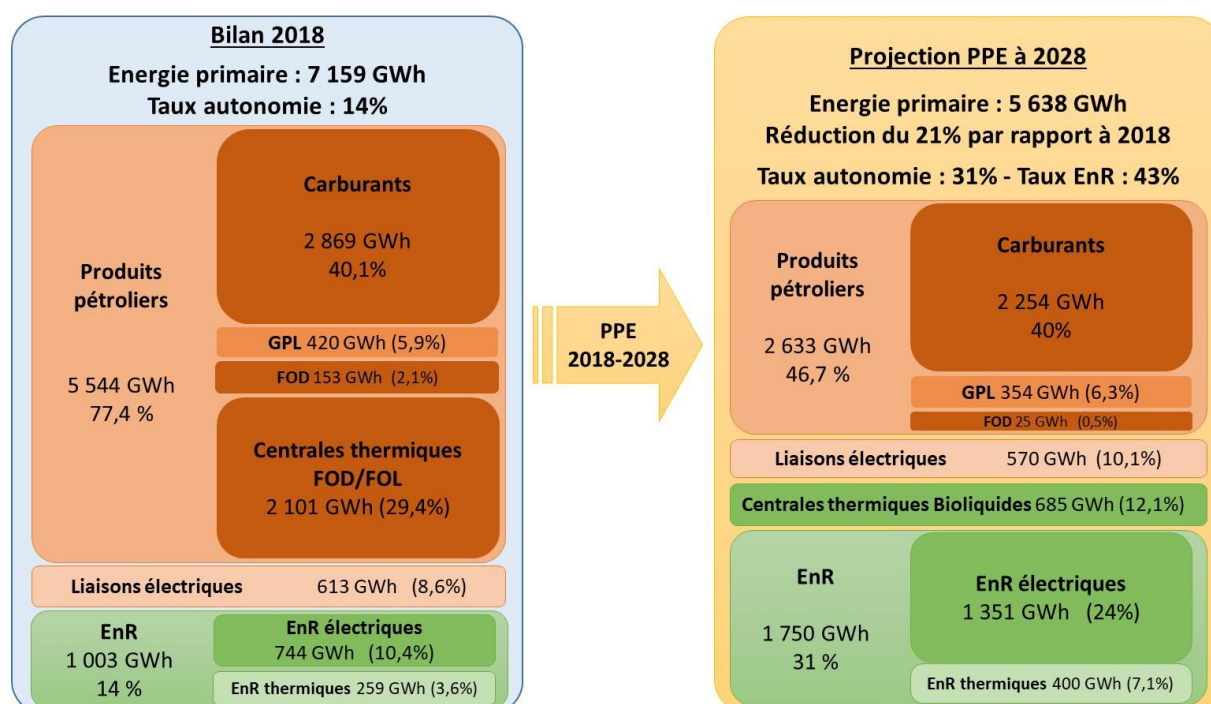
Bilan 2018

Energie primaire : 7 159 GWh
Taux autonomie : 14%

Produits pétroliers

5 544 GWh
77,4 %

Carburants

2 869 GWh
40,1%

GPL 420 GWh (5,9%)

FOD 153 GWh (2,1%)

Centrales thermiques FOD/FOL
2 101 GWh (29,4%)

Liaisons électriques 613 GWh (8,6%)

EnR
1 003 GWh
14 %

EnR électriques
744 GWh (10,4%)

EnR thermiques 259 GWh (3,6%)

PPE
2018-2028

Projection PPE à 2028

Energie primaire : 5 638 GWh
Réduction du 21% par rapport à 2018

Taux autonomie : 31% - Taux EnR : 43%

Produits pétroliers

2 633 GWh
46,7 %

Carburants

2 254 GWh
40%

GPL 354 GWh (6,3%)

FOD 25 GWh (0,5%)

Liaisons électriques 570 GWh (10,1%)

Centrales thermiques Bioliquides 685 GWh (12,1%)

EnR

1 750 GWh
31 %

EnR électriques
1 351 GWh (24%)

EnR thermiques 400 GWh (7,1%)